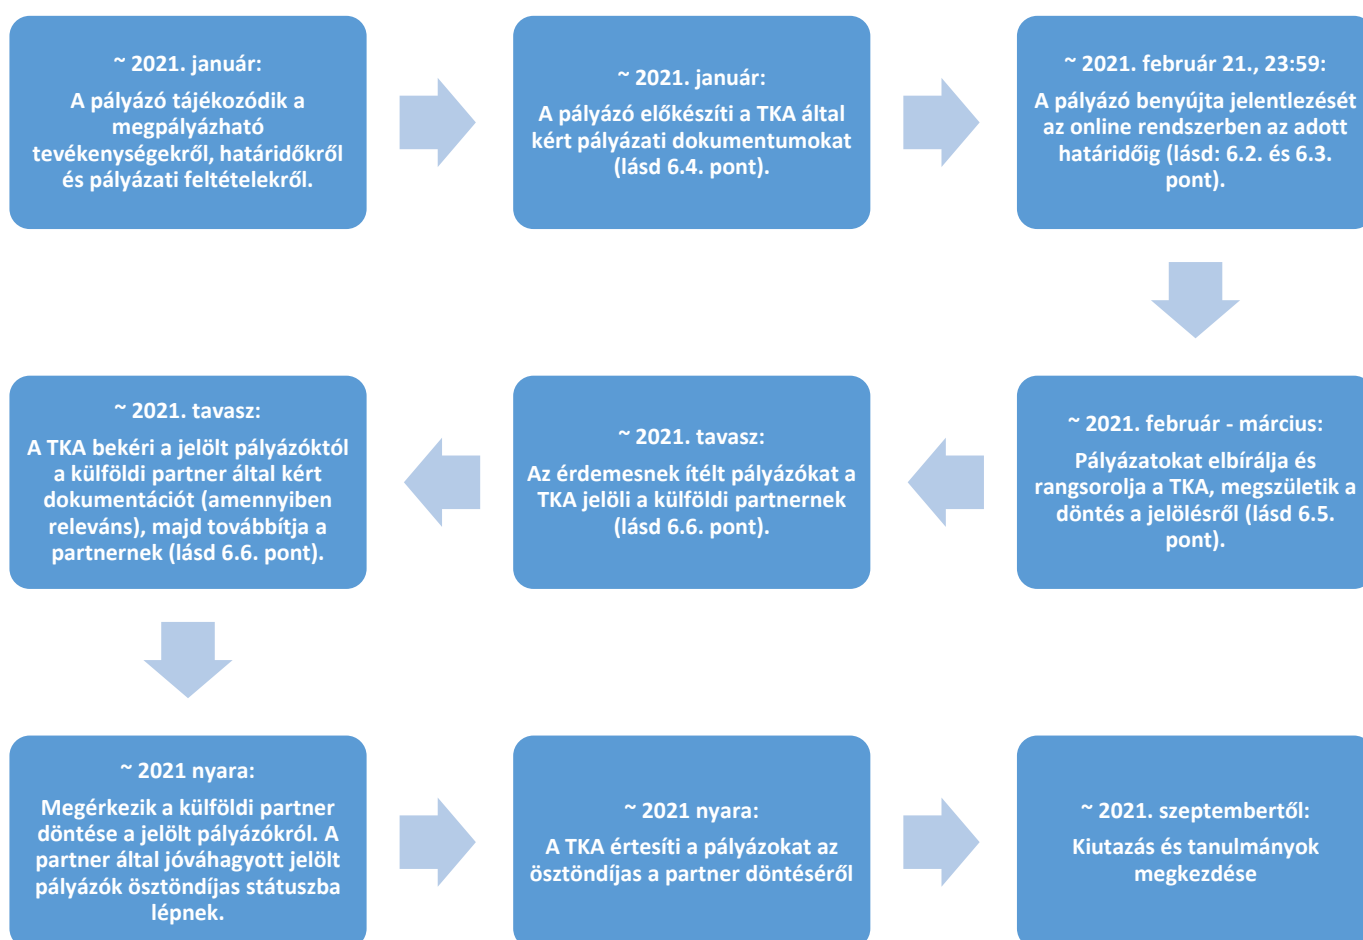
~ 2021. január:
A pályázó tájékozódik a megpályázható tevékenységekről, határidőkről és pályázati feltételekről.

~ 2021. január:
A pályázó előkészíti a TKA által kért pályázati dokumentumokat (lásd 6.4. pont).

~ 2021. február 21., 23:59:
A pályázó benyújta jelentlezését az online rendszerben az adott határidőig (lásd: 6.2. és 6.3. pont).

~ 2021. február - március:
Pályázatokat elbírálja és rangsorolja a TKA, megszületik a döntés a jelölésről (lásd 6.5. pont).

~ 2021. tavasz:
Az érdemesnek ítélt pályázókat a TKA jelöli a külföldi partnernek (lásd 6.6. pont).

~ 2021. tavasz:
A TKA bekéri a jelölt pályázóktól a külföldi partner által kért dokumentációt (amennyiben releváns), majd továbbítja a partnernek (lásd 6.6. pont).

~ 2021 nyara:
Megérkezik a külföldi partner döntése a jelölt pályázókról. A partner által jóváhagyott jelölt pályázók ösztöndíjas státuszba lépnek.

~ 2021 nyara:
A TKA értesíti a pályázokat az ösztöndíjas a partner döntéséről

~ 2021. szeptembertől:
Kiutazás és tanulmányok megkezdése